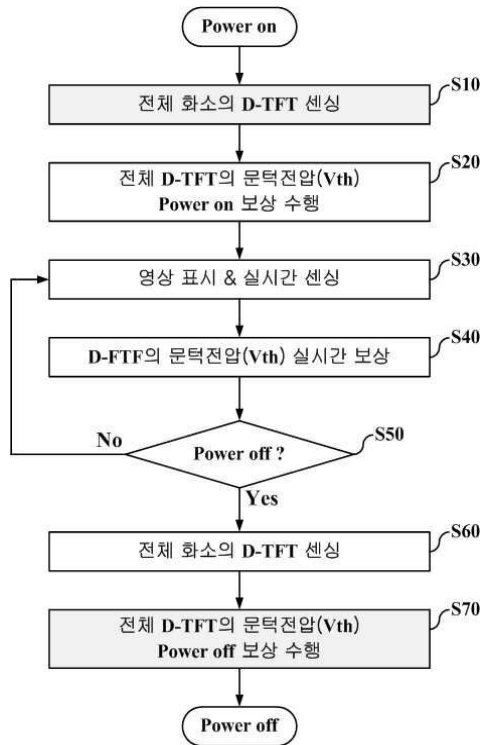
Power on

S10
전체 화소의 D-TFT 센싱

S20
전체 D-TFT의 문턱전압(Vth)
Power on 보상 수행

S30
영상 표시 & 실시간 센싱

S40
D-FTF의 문턱전압(Vth) 실시간 보상

S50
Power off ?
No
Yes

S60
전체 화소의 D-TFT 센싱

S70
전체 D-TFT의 문턱전압(Vth)
Power off 보상 수행

Power off